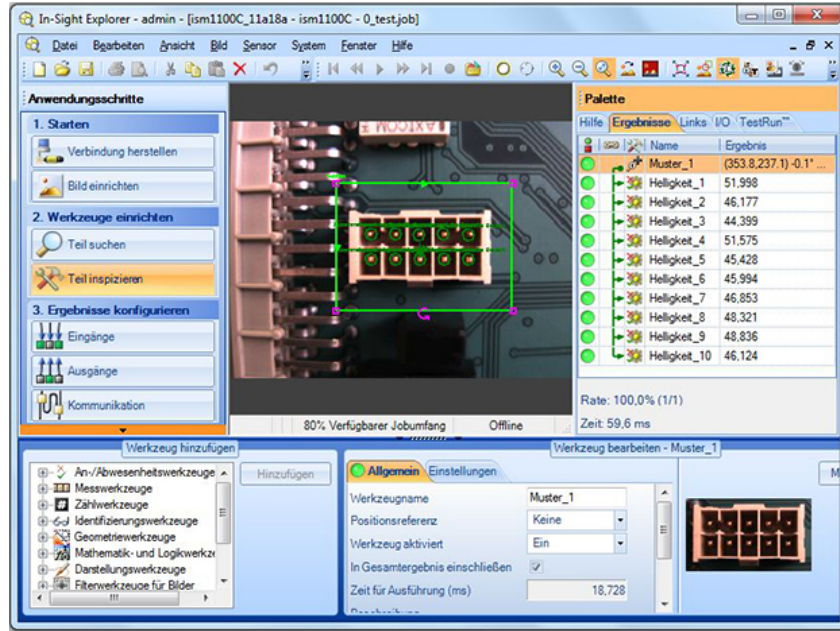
In-Sight Explorer - admin - [ism1100C_11a18a - ism1100C - 0_test.job]

Datei Bearbeiten Ansicht Bild Sensor System Fenster Hilfe

Anwendungsschritte

1. Starten

Verbindung herstellen

Bild einrichten

2. Werkzeuge einrichten

Teil suchen

Teil inspizieren

3. Ergebnisse konfigurieren

Eingänge

Ausgänge

Kommunikation

80% Verfügbarer Jobumfang | Offline

Palette

Hilfe | Ergebnisse | Links | I/O | TestRun™

| | | Name | Ergebnis |
|---|---|---|---|
| | | Muster_1 | (353.8,237.1) -0.1° ... |
| | | Helligkeit_1 | 51,998 |
| | | Helligkeit_2 | 46,177 |
| | | Helligkeit_3 | 44,399 |
| | | Helligkeit_4 | 51,575 |
| | | Helligkeit_5 | 45,428 |
| | | Helligkeit_6 | 45,994 |
| | | Helligkeit_7 | 46,853 |
| | | Helligkeit_8 | 48,321 |
| | | Helligkeit_9 | 48,836 |
| | | Helligkeit_10 | 46,124 |

Rate: 100,0% (1/1)

Zeit: 59,6 ms

Werkzeug hinzufügen

An-/Abwesenheitswerkzeuge
Messwerkzeuge
Zählwerkzeuge
Identifizierungswerkzeuge
Geometriewerkzeuge
Mathematik- und Logikwerkze
Darstellungswerkzeuge
Filterwerkzeuge für Bilder

Hinzufügen

Werkzeug bearbeiten - Muster_1

Allgemein | Einstellungen

| | |
|---|---|
| Werkzeugname | Muster_1 |
| Positionsreferenz | Keine |
| Werkzeug aktiviert | Ein |
| In Gesamtergebnis einschließen | ✓ |
| Zeit für Ausführung (ms) | 18,728 |

M